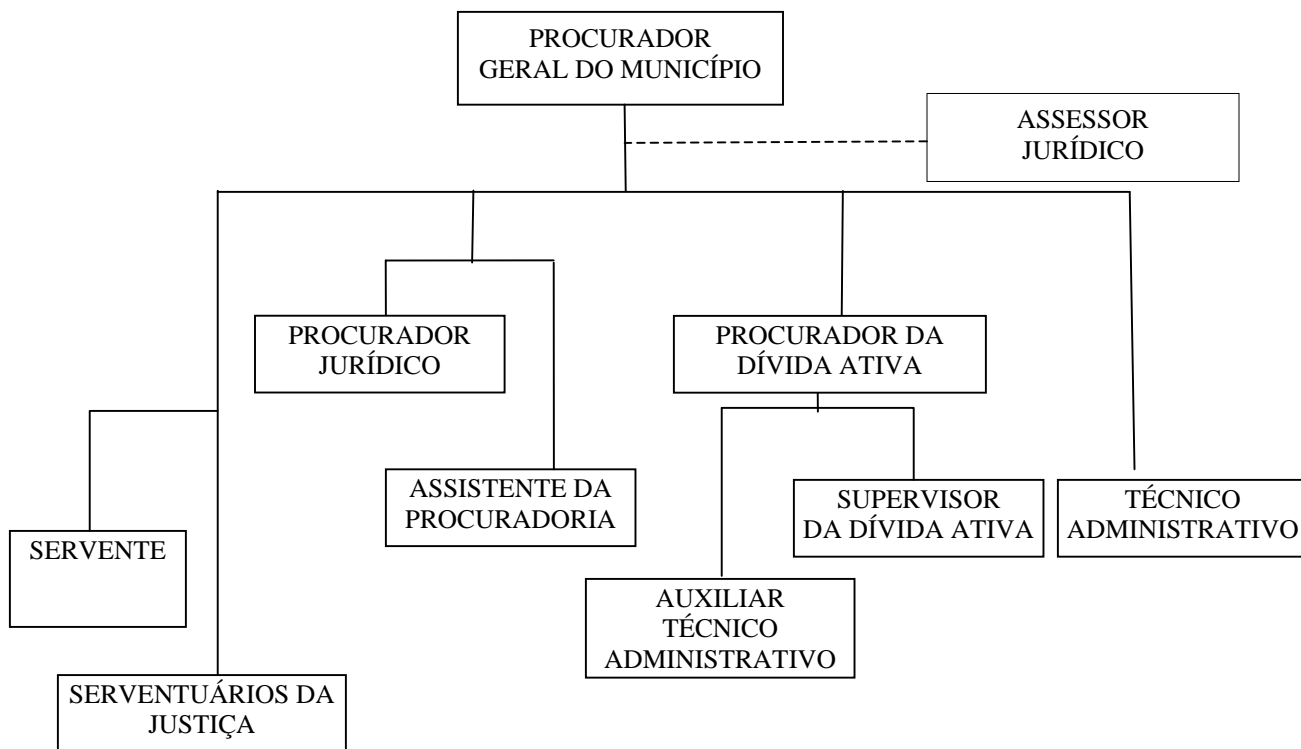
PROCURADOR GERAL DO MUNICÍPIO

ASSESSOR JURÍDICO

PROCURADOR JURÍDICO

PROCURADOR DA DÍVIDA ATIVA

ASSISTENTE DA PROCURADORIA

SUPERVISOR DA DÍVIDA ATIVA

TÉCNICO ADMINISTRATIVO

SERVENTE

AUXILIAR TÉCNICO ADMINISTRATIVO

SERVENTUÁRIOS DA JUSTIÇA